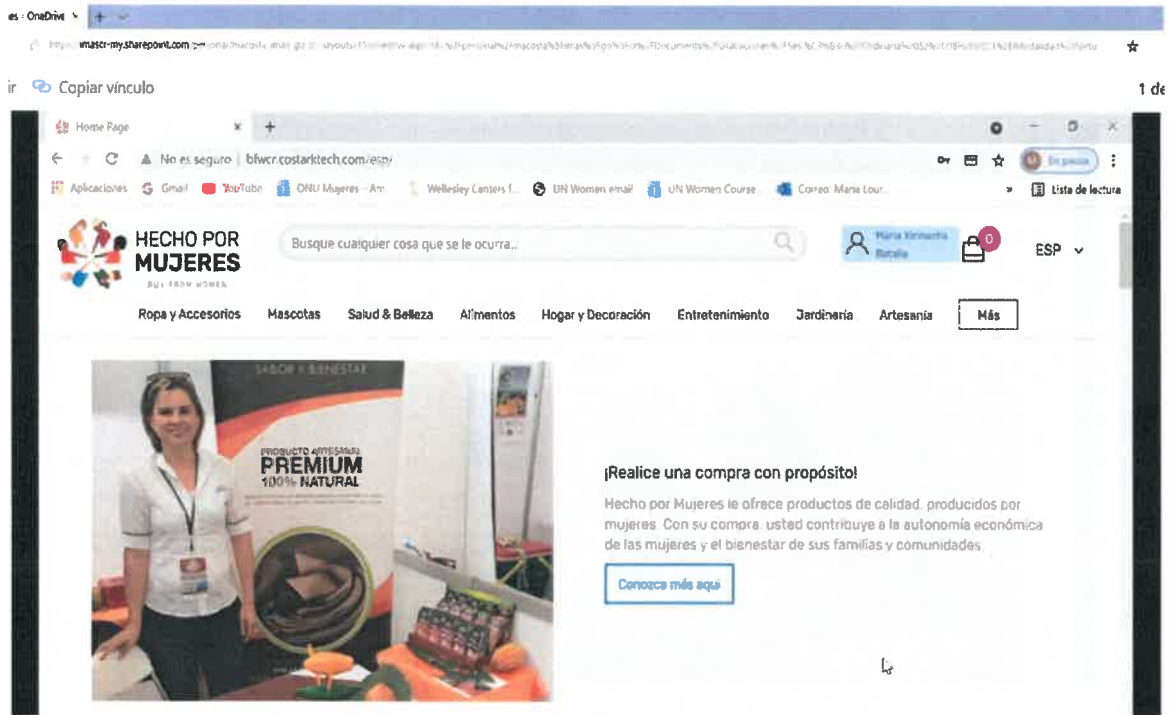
es - OneDrive × +

https://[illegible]masct-my.sharepoint.com/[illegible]

ir Copiar vínculo

1 de

Home Page × +

No es seguro | bfwcr.costarktech.com/esp/

En pausa

Aplicaciones Gmail YouTube ONU Mujeres - Am... Wellesley Centers f... UN Women email UN Women Course Correo: Maria Lour...

Lista de lectura

HECHO POR MUJERES

BUY FROM WOMEN

Busque cualquier cosa que se le ocurra...

Maria Xiomara Batalla

0

ESP

Ropa y Accesorios Mascotas Salud & Belleza Alimentos Hogar y Decoración Entretenimiento Jardinería Artesanía Más

SABOR Y BIENESTAR

PRODUCTO ARTESANAL PREMIUM 100% NATURAL

¡Realice una compra con propósito!

Hecho por Mujeres le ofrece productos de calidad, producidos por mujeres. Con su compra, usted contribuye a la autonomía económica de las mujeres y el bienestar de sus familias y comunidades.

Conozca más aquí